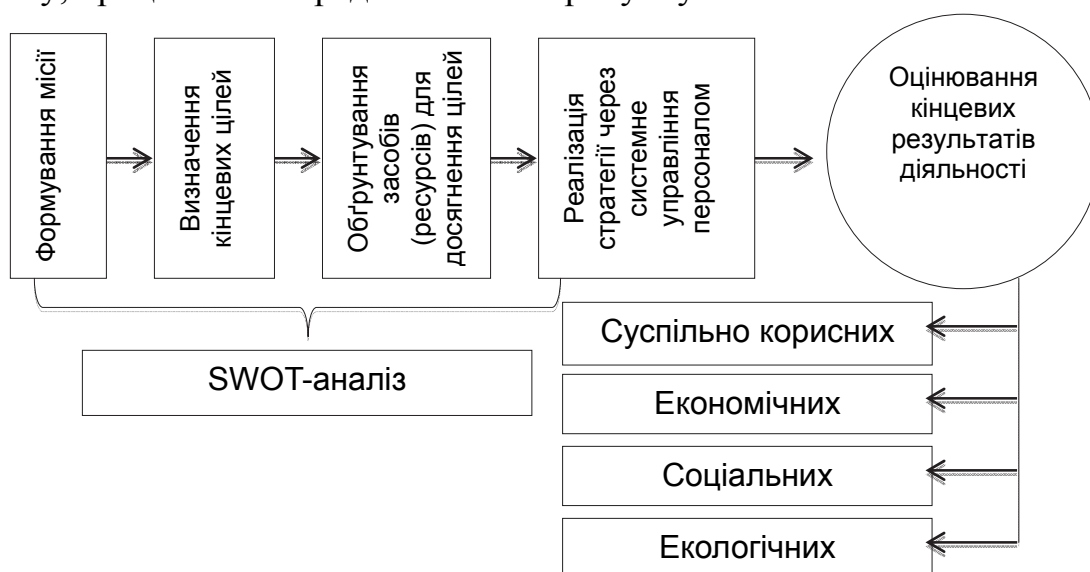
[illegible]

Формування місії

Визначення кінцевих цілей

Обґрунтування засобів (ресурсів) для досягнення цілей

Реалізація стратегії через системне управління персоналом

Оцінювання кінцевих результатів діяльності

SWOT-аналіз

Суспільно корисних

Економічних

Соціальних

Екологічних